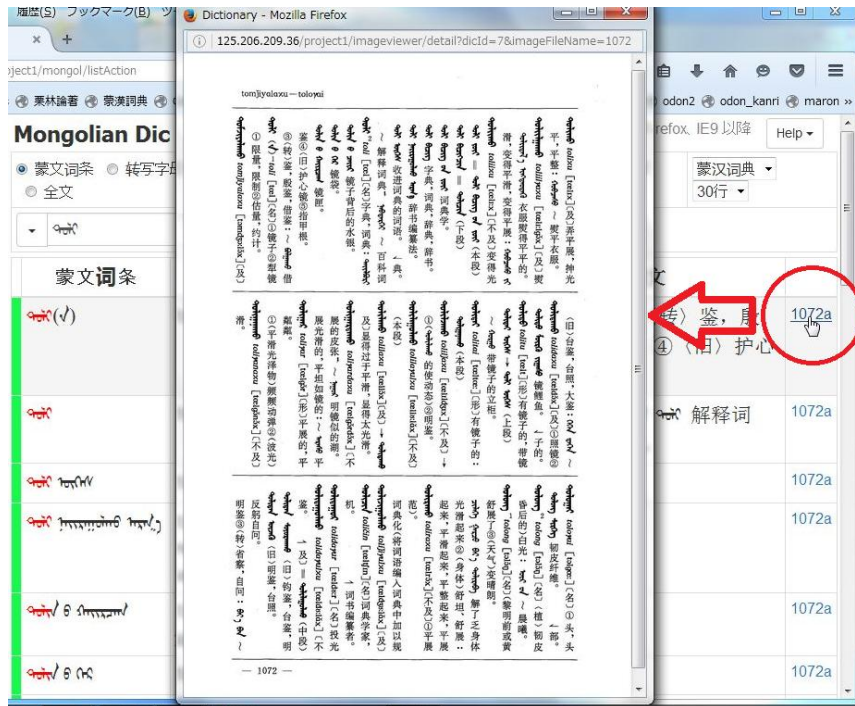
履歴(S) ブックマーク(B) ツ
Dictionary - Mozilla Firefox
125.206.209.36/project1/imageviewer/detail?dicId=7&imageFileName=1072
oject1/mongol/listAction
栗林論著 蒙漢詞典
odon2 odon_kanri maron »
Mongolian Dic
efox. IE9 以降
Help ▾
蒙文词条 转写字
全文
蒙汉词典 ▾
30行 ▾
蒙文词条
文
转〉鉴，
④〈旧〉护心
1072a
解释词
1072a
1072a
1072a
1072a
1072a
tomjiyalaxu—toloyai
toliraxu [teilrx]〈及〉弄平展，抻光，平整；～熨平衣服。
toliyiljaxu [teiliJx]〈及〉熨滑，变得平滑，变得平展：衣服熨得平平的。
toliyilaxu [teilx]〈不及〉变得光滑。
= 〈下段〉
〈本段〉
字典，词典，辞典，辞书。
词典学。
辞书编纂法。
～ 收进词典的词语。
～ 解释词典，～ 百科词典，～ 〈典〉。
[teil]〈名〉字典，词典，辞典。
镜子背后的水银。
镜匣。
镜盒。
鉴④〈旧〉护心镜⑤指甲根。
③〈转〉殷鉴，借鉴：～ 借鉴
①限度，限制②估量，约计。
tomjiyalaxu [tomJiglx]〈及〉
〈旧〉台鉴，台照，大鉴：
镜子。
toli [teil]〈名〉①镜子②翻领
toliraxu [teilrx]〈及〉①照镜子②反射。
镜鲤鱼。
toliyilaxu [teilx]〈不及〉
有镜子般的光亮。
toliyiljaxu [teiliJx]〈不及〉
的使动态③照镜子。
toliyilaxu [teilx]〈形〉有镜子的立框。
〈本段〉
及〉显得过于平滑，显得太光滑。
toliyiljaxu [teiliJx]〈不及〉平展的，明镜似的：光滑的皮张。
toliyir [teilr]〈形〉平展的，平滑的：平坦如镜的；～～平展
①〈平滑光泽物〉频频动弹②〈波光〉粼粼。
toliyiljaxu [teiliJx]〈不及〉滑。
toloyai [tolgei]〈名〉①头，头部②头发纤维。
tolong [tolg]〈名〉〈植〉韧皮纤维。
toloyal [tolg]〈名〉黎明前或黄昏后的白光：～ 晨曦。
舒展了②〈天气〉变晴朗。
～ 解了乏身体
起来，平滑起来，平展起来，光滑起来②〈身体〉舒坦，舒展；
toliraxu [teilrx]〈不及〉①平展
范。
词典化〈将词语编入词典中加以规
toliyiljaxu [teiliJx]〈及〉
toliyin [teilin]〈名〉词典学家。
机。
toliyaxu [teilx]〈名〉投光
toliyalaxu [teilx]〈不
鉴。
～ 〈旧〉钧鉴，台鉴，明
〈旧〉明鉴，台照。
反躬自问。
明鉴③〈转〉省察，自问：
— 1072 —